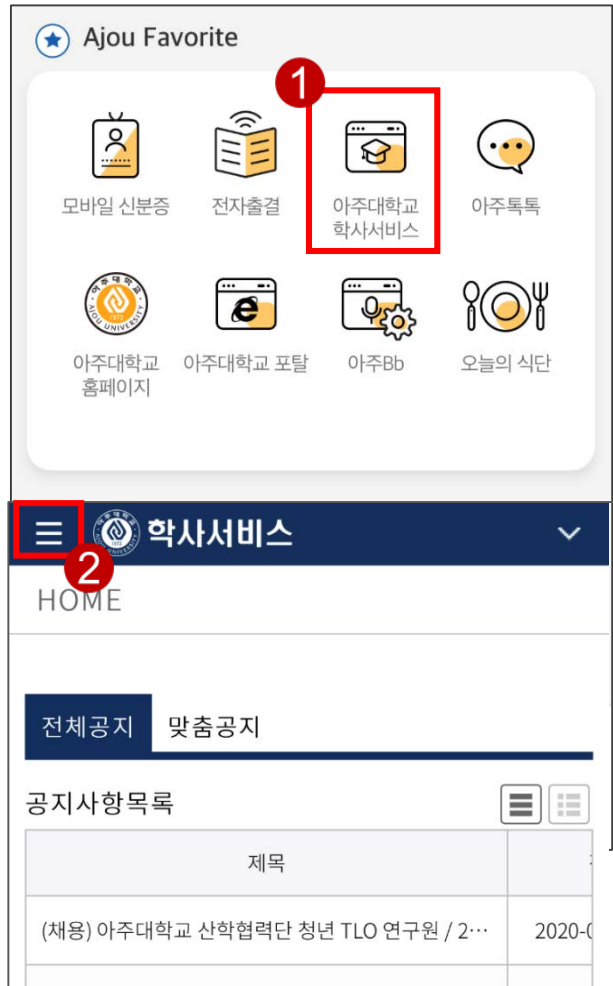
Ajou Favorite

1

모바일 신분증

전자출결

아주대학교 학사서비스

아주톡톡

아주대학교 홈페이지

아주대학교 포탈

아주Bb

오늘의 식단

2

학사서비스

HOME

전체공지

맞춤공지

공지사항목록

| 제목 | |
|---|---|
| (채용) 아주대학교 산학협력단 청년 TLO 연구원 / 2… | 2020-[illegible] |